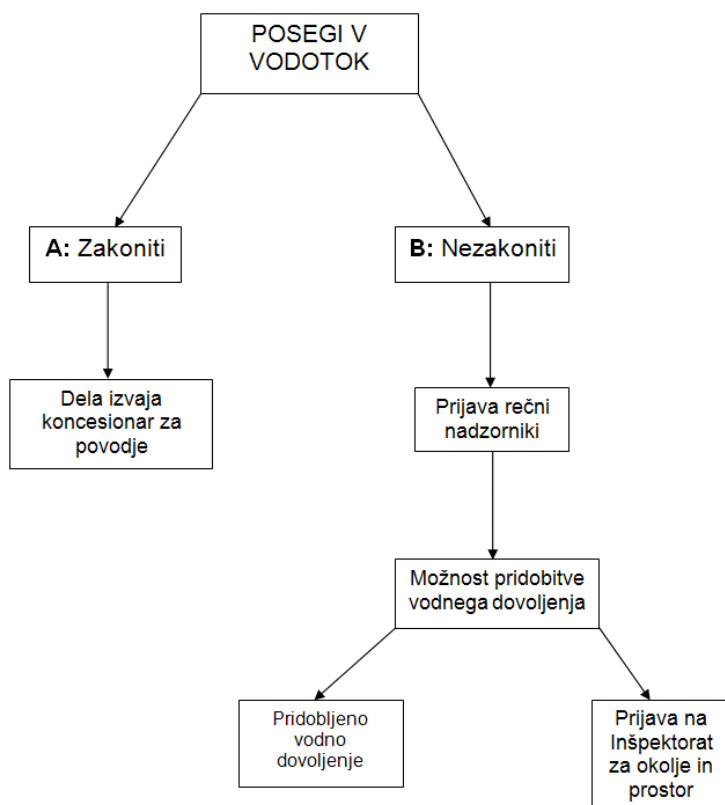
POSEGI V VODOTOK

A: Zakoniti

B: Nezakoniti

Dela izvaja koncesionar za povodje

Prijava rečni nadzorniki

Možnost pridobitve vodnega dovoljenja

Pridobljeno vodno dovoljenje

Prijava na Inšpektorat za okolje in prostor